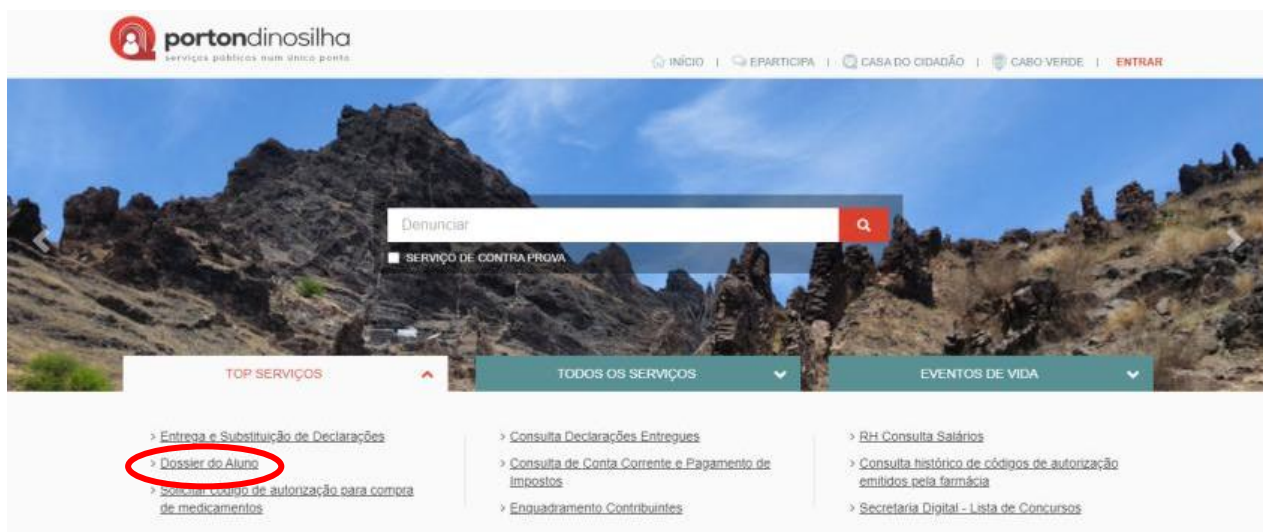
portondinosilha
serviços públicos num único ponto

INÍCIO | EPARTICIPA | CASA DO CIDADÃO | CABO VERDE | ENTRAR

Denunciar

SERVIÇO DE CONTRA PROVA

TOP SERVIÇOS

TODOS OS SERVIÇOS

EVENTOS DE VIDA

› Entrega e Substituição de Declarações
› Dossier do Aluno
› Solicitar código de autorização para compra de medicamentos

› Consulta Declarações Entregues
› Consulta de Conta Corrente e Pagamento de Impostos
› Enquadramento Contribuintes

› RH Consulta Salários
› Consulta histórico de códigos de autorização emitidos pela farmácia
› Secretaria Digital - Lista de Concursos